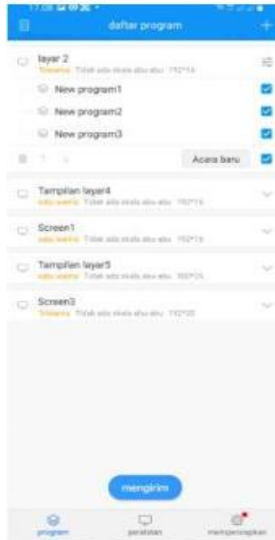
17:08 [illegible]

daftar program

layar 2
Tiwarna Tidak ada skala abu-abu 192*16

New program1

New program2

New program3

Acara baru

Tampilan layar4
satu warna Tidak ada skala abu-abu 192*16

Screen1
satu warna Tidak ada skala abu-abu 192*16

Tampilan layar5
satu warna Tidak ada skala abu-abu 192*16

Screen3
Triwarna Tidak ada skala abu-abu 192*16

mengirim

program

peralatan

mempersiapkan